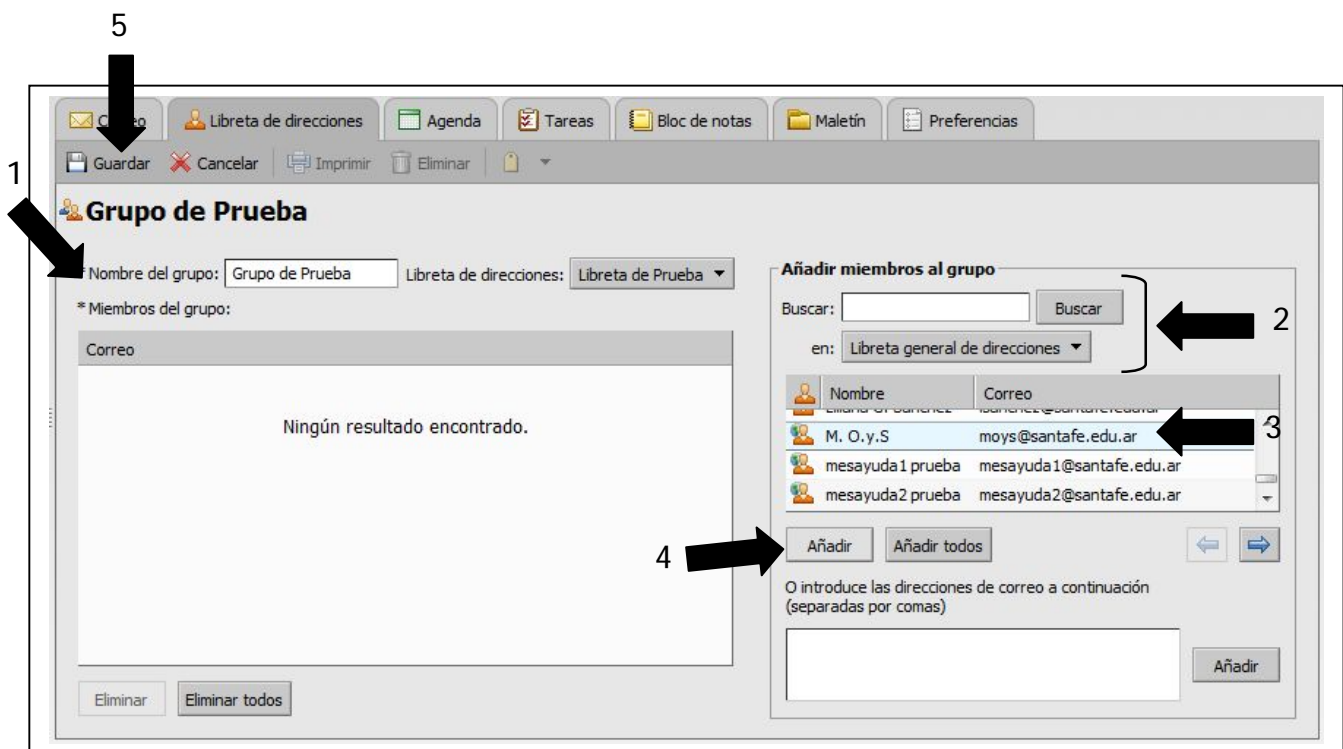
5

C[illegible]o | Libreta de direcciones | Agenda | Tareas | Bloc de notas | Maletín | Preferencias

Guardar | Cancelar | Imprimir | Eliminar

1

Grupo de Prueba

* Nombre del grupo: Grupo de Prueba | Libreta de direcciones: Libreta de Prueba

* Miembros del grupo:

| Correo |
|---|
| Ningún resultado encontrado. |

Eliminar | Eliminar todos

Añadir miembros al grupo

Buscar: | Buscar

en: Libreta general de direcciones

2

| Nombre | Correo |
|---|---|
| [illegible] | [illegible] |
| M. O.y.S | moys@santafe.edu.ar |
| mesayuda1 prueba | mesayuda1@santafe.edu.ar |
| mesayuda2 prueba | mesayuda2@santafe.edu.ar |

3

4

Añadir | Añadir todos

O introduce las direcciones de correo a continuación (separadas por comas)

Añadir